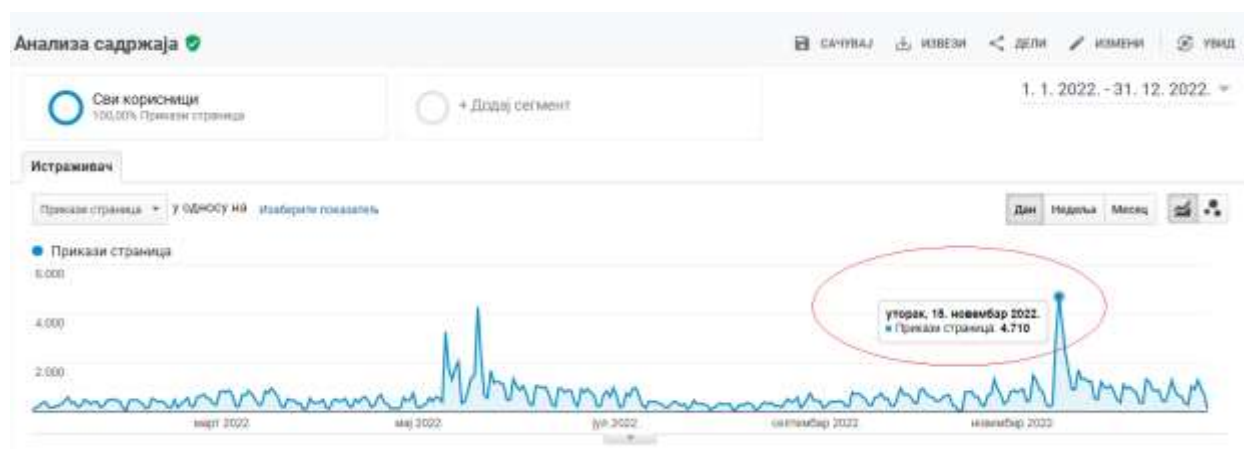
Анализа садржаја

САЧУВАЈ ИЗВЕЗИ ДЕЛИ ИЗМЕНИ УВИД

Сви корисници
100,00% Прикази страница

+ Додај сегмент

1. 1. 2022. - 31. 12. 2022.

Истраживач

Прикази страница у односу на Изаберите показатељ

Дан Недеља Месец

Прикази страница

6.000
4.000
2.000

уторак, 15. новембар 2022.
Прикази страница 4.710

март 2022
мај 2022
јул 2022
септембар 2022
новембар 2022